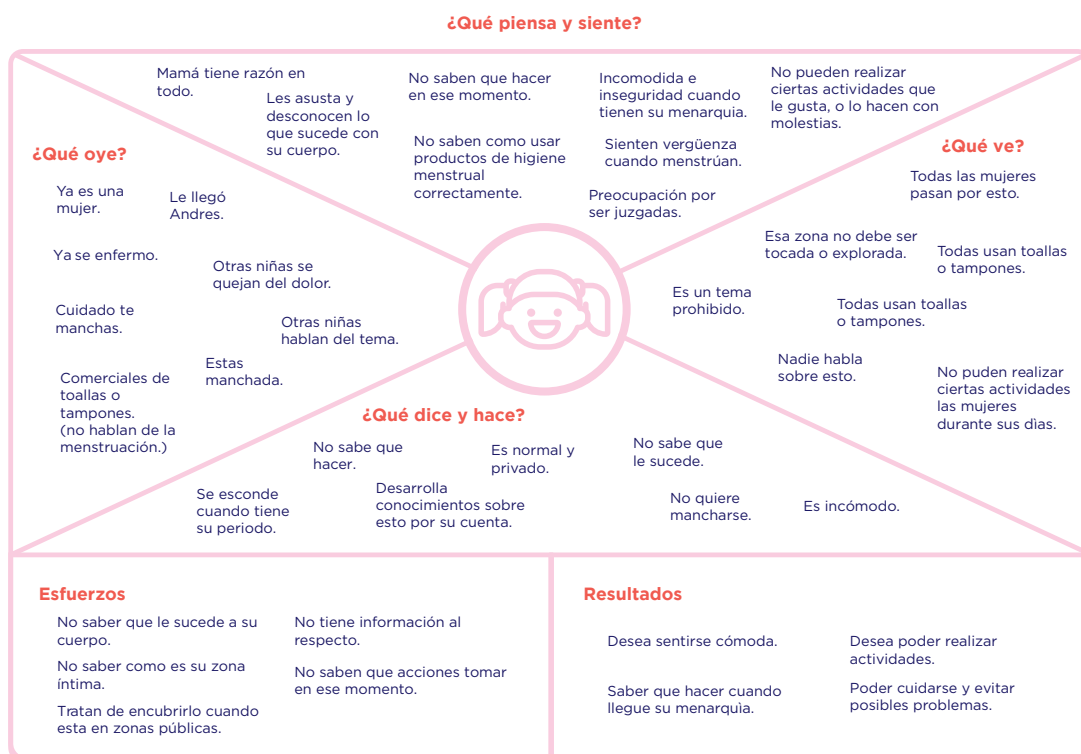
¿Qué piensa y siente?

Mamá tiene razón en todo.

Les asusta y desconocen lo que sucede con su cuerpo.

No saben que hacer en ese momento.

No saben como usar productos de higiene menstrual correctamente.

Incomodida e inseguridad cuando tienen su menarquia.

Sienten vergüenza cuando menstrúan.

Preocupación por ser juzgadas.

No pueden realizar ciertas actividades que le gusta, o lo hacen con molestias.

¿Qué oye?

Ya es una mujer.

Le llegó Andres.

Ya se enfermo.

Otras niñas se quejan del dolor.

Cuidado te manchas.

Otras niñas hablan del tema.

Estas manchada.

Comerciales de toallas o tampones. (no hablan de la menstruación.)

¿Qué ve?

Todas las mujeres pasan por esto.

Esa zona no debe ser tocada o explorada.

Todas usan toallas o tampones.

Es un tema prohibido.

Todas usan toallas o tampones.

Nadie habla sobre esto.

No puden realizar ciertas actividades las mujeres durante sus dìas.

¿Qué dice y hace?

No sabe que hacer.

Es normal y privado.

No sabe que le sucede.

Se esconde cuando tiene su periodo.

Desarrolla conocimientos sobre esto por su cuenta.

No quiere mancharse.

Es incómodo.

Esfuerzos

No saber que le sucede a su cuerpo.

No saber como es su zona íntima.

Tratan de encubrirlo cuando esta en zonas públicas.

No tiene información al respecto.

No saben que acciones tomar en ese momento.

Resultados

Desea sentirse cómoda.

Saber que hacer cuando llegue su menarquìa.

Desea poder realizar actividades.

Poder cuidarse y evitar posibles problemas.